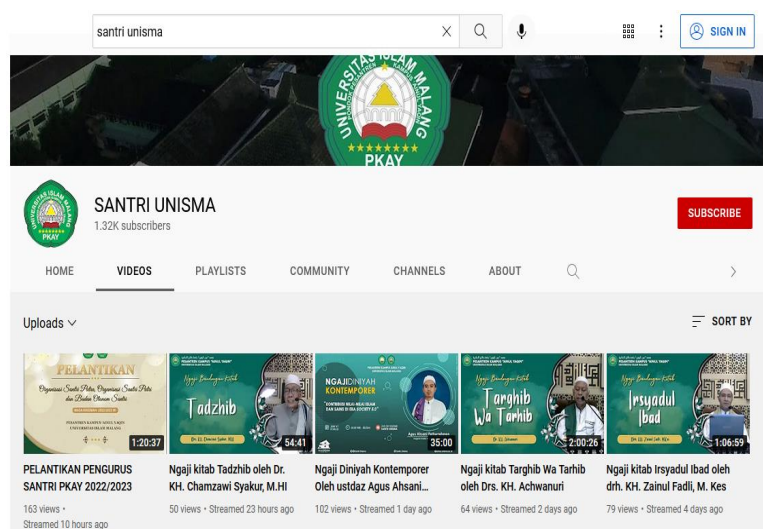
santri unisma

SIGN IN

UNIVERSITAS ISLAM MALANG
PKAY

SANTRI UNISMA
1.32K subscribers

SUBSCRIBE

HOME
VIDEOS
PLAYLISTS
COMMUNITY
CHANNELS
ABOUT

Uploads

SORT BY

PELANTIKAN
Organisasi Santri Putra, Organisasi Santri Putri dan Badan Otonom Santri
PESANTREN KAMPUS AINUL YAQIN UNIVERSITAS ISLAM MALANG
1:20:37
PELANTIKAN PENGURUS SANTRI PKAY 2022/2023
163 views • Streamed 10 hours ago

Ngaji Bandongan Kitab
Tadzhib
54:41
Ngaji kitab Tadzhib oleh Dr. KH. Chamzawi Syakur, M.HI
50 views • Streamed 23 hours ago

NGAJI DINIYAH KONTEMPORER
35:00
Ngaji Diniyah Kontemporer Oleh ustdaz Agus Ahsani...
102 views • Streamed 1 day ago

Ngaji Bandongan Kitab
Targhib Wa Tarhib
2:00:26
Ngaji kitab Targhib Wa Tarhib oleh Drs. KH. Achwanuri
64 views • Streamed 2 days ago

Ngaji Bandongan Kitab
Irsyadul Ibad
1:06:59
Ngaji kitab Irsyadul Ibad oleh drh. KH. Zainul Fadli, M. Kes
79 views • Streamed 4 days ago